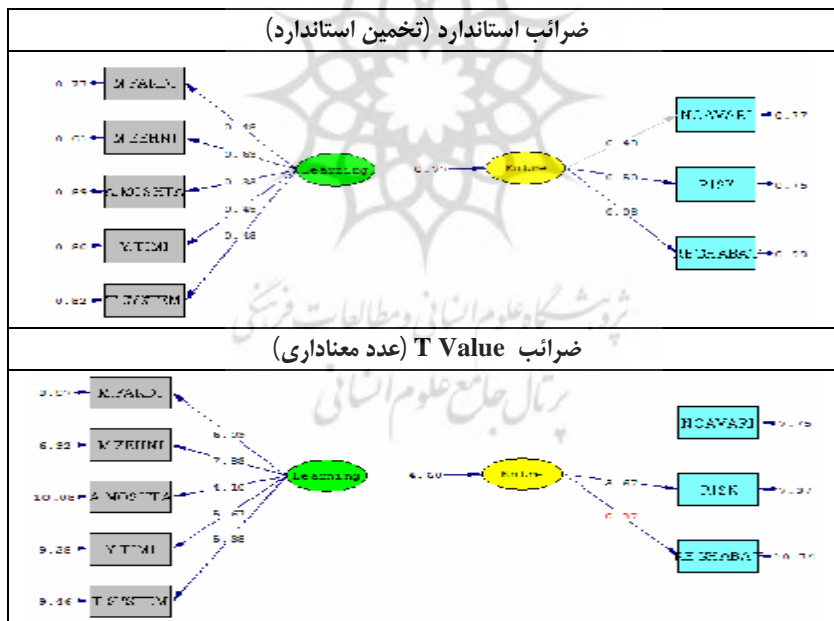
ضرائب استاندارد (تخمین استاندارد)

0.77 M.YADG.U
0.00 M.ZEHNI
0.65 A.MOSHTA
0.60 Y.TIMI
0.82 T.SYSTEM

0.48
0.60
0.83
0.45
0.48

Learning
0.57
Kultur
0.40
0.50
0.58

NOAVARI 0.17
RISK 0.15
REQABAT 0.19

ضرائب T Value (عدد معناداری)

9.01 M.YADG.U
6.32 M.ZEHNI
10.06 A.MOSHTA
9.36 Y.TIMI
9.56 T.SYSTEM

6.09
7.88
4.10
5.67
5.88

Learning
4.60
Kultur
8.67
0.27

NOAVARI 9.75
RISK 9.57
REQABAT 10.70

پژوهشگاه علوم انسانی و مطالعات فرهنگی
پرتال جامع علوم انسانی